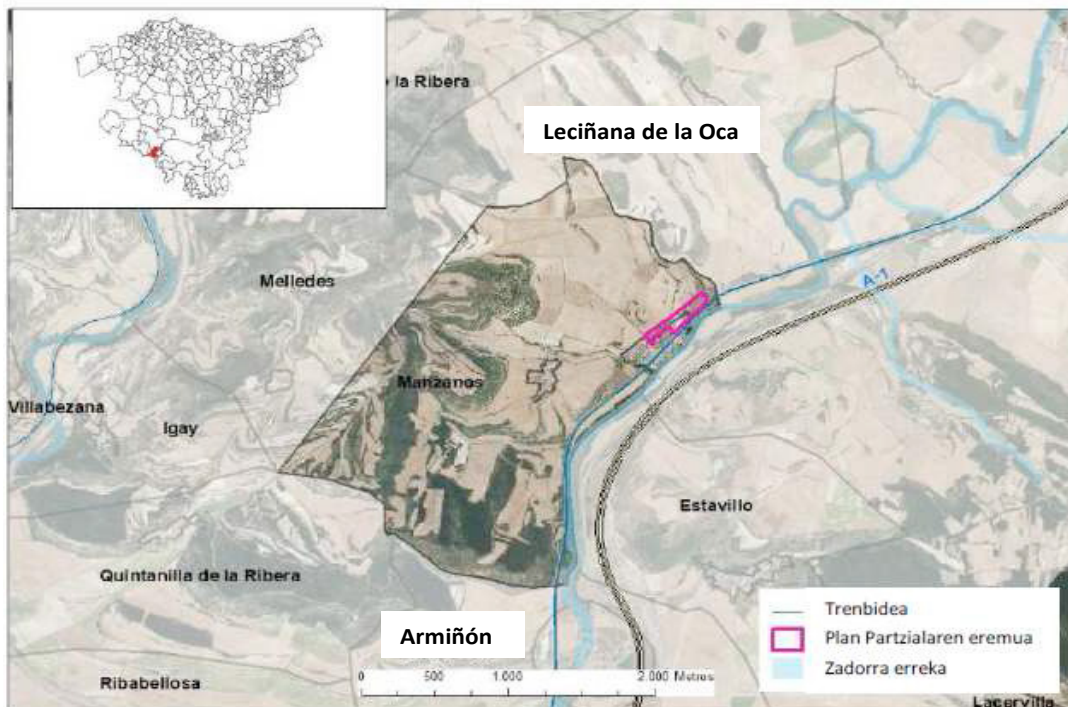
la Ribera

Leciñana de la Oca

Melledes

A-1

Manzanos

Villabezana

Igay

Estavillo

Quintanilla de la Ribera

Armiñón

Ribabellosa

0 500 1.000 2.000 Metros

Trenbidea

Plan Partzialaren eremua

Zadorra erreka

Lacervilla